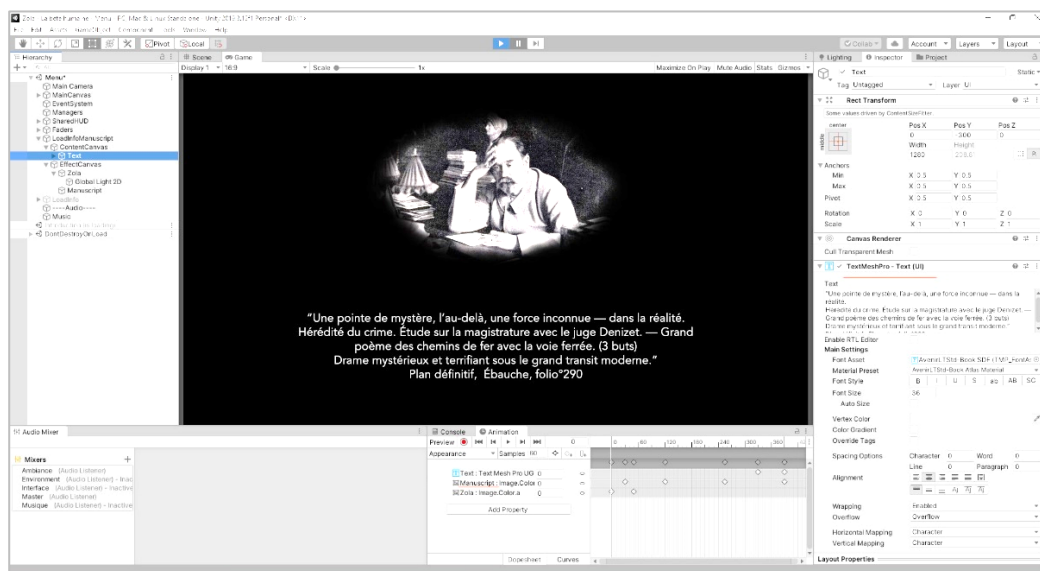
Zola - La bête humaine - Menu - PC, Mac & Linux Standalone - Unity 2019.3.0f3 Personal* <DX11>
File Edit Assets GameObject Component Tools Window Help

Pivot Local

Collab Account Layers Layout

Hierarchy
Menu*
Main Camera
MainCanvas
EventSystem
Managers
SharedHUD
Faders
LoadInfoManuscript
ContentCanvas
Text
EffectCanvas
Zola
Global Light 2D
Manuscript
LoadInfo
----Audio----
Music
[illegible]
DontDestroyOnLoad

Scene Game
Display 1 16:9 Scale 1x
Maximize On Play Mute Audio Stats Gizmos

"Une pointe de mystère, l'au-delà, une force inconnue — dans la réalité. Hérédité du crime. Étude sur la magistrature avec le juge Denizet. — Grand poème des chemins de fer avec la voie ferrée. (3 buts) Drame mystérieux et terrifiant sous le grand transit moderne."
Plan définitif, Ébauche, folio°290

Lighting Inspector Project
Text Static
Tag Untagged Layer UI
Rect Transform
Some values driven by ContentSizeFitter.
center Pos X Pos Y Pos Z
0 -300 0
Width Height
1200 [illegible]
Anchors
Min X 0.5 Y 0.5
Max X 0.5 Y 0.5
Pivot X 0.5 Y 0.5
Rotation X 0 Y 0 Z 0
Scale X 1 Y 1 Z 1
Canvas Renderer
Cull Transparent Mesh
TextMeshPro - Text (UI)
Text
"Une pointe de mystère, l'au-delà, une force inconnue — dans la réalité. Hérédité du crime. Étude sur la magistrature avec le juge Denizet. — Grand poème des chemins de fer avec la voie ferrée. (3 buts) Drame mystérieux et terrifiant sous le grand transit moderne."
Enable RTL Editor
Main Settings
Font Asset AvenirLTStd-Book SDF (TMP_FontAsset)
Material Preset AvenirLTStd-Book Atlas Material
Font Style B I U S ab AB SC
Font Size 36
Auto Size
Vertex Color
Color Gradient
Override Tags
Spacing Options Character 0 Word 0
Line 0 Paragraph 0
Alignment
Wrapping Enabled
Overflow Overflow
Horizontal Mapping Character
Vertical Mapping Character
Layout Properties

Audio Mixer
Mixers
Ambiance (Audio Listener)
Environment (Audio Listener) - Inactive
Interface (Audio Listener) - Inactive
Master (Audio Listener)
Musique (Audio Listener) - Inactive

Console Animation
Preview 0
Appearance Samples 60
Text : Text Mesh Pro UG 0
Manuscript : Image.Color 0
Zola : Image.Color.a 0
Add Property
0 60 120 180 240 300 360
Dopesheet Curves